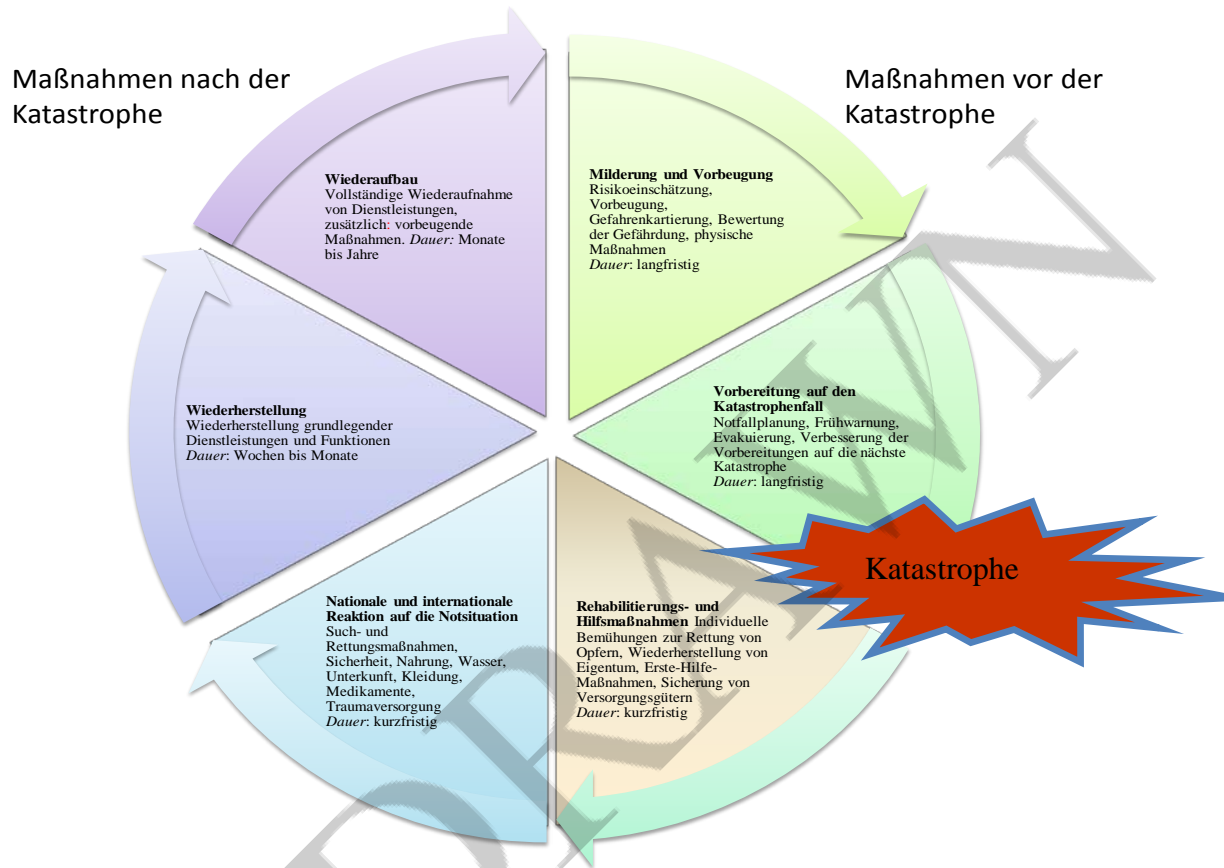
Maßnahmen nach der Katastrophe

Maßnahmen vor der Katastrophe

**Wiederaufbau**
Vollständige Wiederaufnahme von Dienstleistungen, zusätzlich: vorbeugende Maßnahmen. *Dauer:* Monate bis Jahre

**Milderung und Vorbeugung**
Risikoeinschätzung, Vorbeugung, Gefahrenkartierung, Bewertung der Gefährdung, physische Maßnahmen
*Dauer*: langfristig

**Vorbereitung auf den Katastrophenfall**
Notfallplanung, Frühwarnung, Evakuierung, Verbesserung der Vorbereitungen auf die nächste Katastrophe
*Dauer*: langfristig

Katastrophe

**Rehabilitierungs- und Hilfsmaßnahmen** Individuelle Bemühungen zur Rettung von Opfern, Wiederherstellung von Eigentum, Erste-Hilfe-Maßnahmen, Sicherung von Versorgungsgütern
*Dauer*: kurzfristig

**Nationale und internationale Reaktion auf die Notsituation**
Such- und Rettungsmaßnahmen, Sicherheit, Nahrung, Wasser, Unterkunft, Kleidung, Medikamente, Traumaversorgung
*Dauer*: kurzfristig

**Wiederherstellung**
Wiederherstellung grundlegender Dienstleistungen und Funktionen
*Dauer*: Wochen bis Monate

DRAWIN